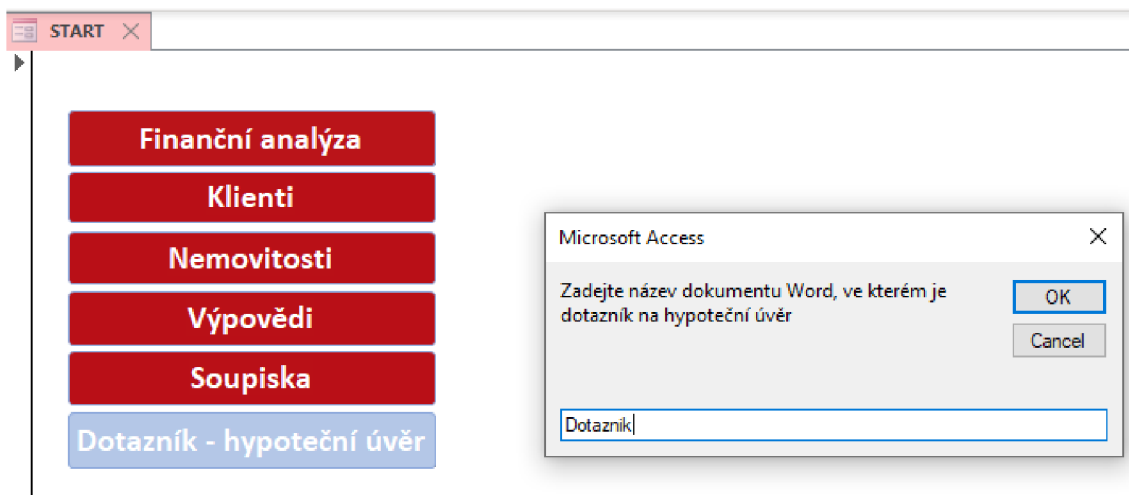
START

Finanční analýza

Klienti

Nemovitosti

Výpovědi

Soupiska

Dotazník - hypoteční úvěr

Microsoft Access

Zadejte název dokumentu Word, ve kterém je dotazník na hypoteční úvěr

OK

Cancel

Dotaznik